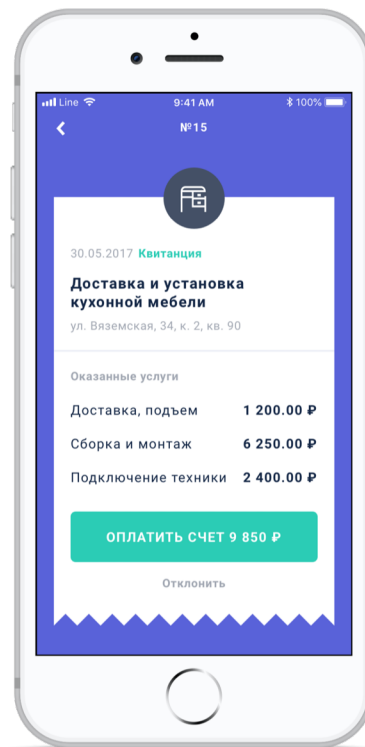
Line 9:41 AM 100%

№15

30.05.2017 Квитанция

Доставка и установка кухонной мебели

ул. Вяземская, 34, к. 2, кв. 90

Оказанные услуги

| | |
|---|---|
| Доставка, подъем | 1 200.00 ₽ |
| Сборка и монтаж | 6 250.00 ₽ |
| Подключение техники | 2 400.00 ₽ |

ОПЛАТИТЬ СЧЕТ 9 850 ₽

Отклонить